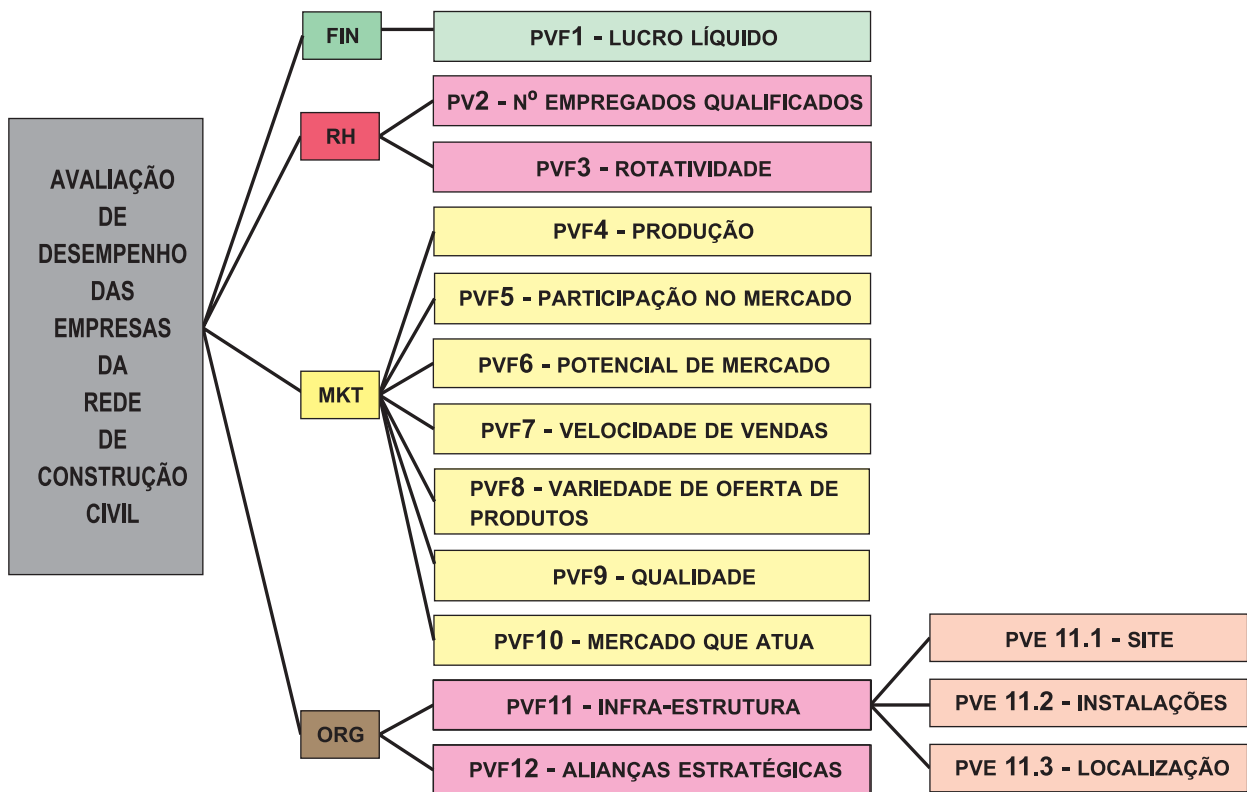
AVALIAÇÃO DE DESEMPENHO DAS EMPRESAS DA REDE DE CONSTRUÇÃO CIVIL

FIN

PVF1 - LUCRO LÍQUIDO

RH

PV2 - Nº EMPREGADOS QUALIFICADOS

PVF3 - ROTATIVIDADE

MKT

PVF4 - PRODUÇÃO

PVF5 - PARTICIPAÇÃO NO MERCADO

PVF6 - POTENCIAL DE MERCADO

PVF7 - VELOCIDADE DE VENDAS

PVF8 - VARIEDADE DE OFERTA DE PRODUTOS

PVF9 - QUALIDADE

PVF10 - MERCADO QUE ATUA

ORG

PVF11 - INFRA-ESTRUTURA

PVE 11.1 - SITE

PVE 11.2 - INSTALAÇÕES

PVE 11.3 - LOCALIZAÇÃO

PVF12 - ALIANÇAS ESTRATÉGICAS